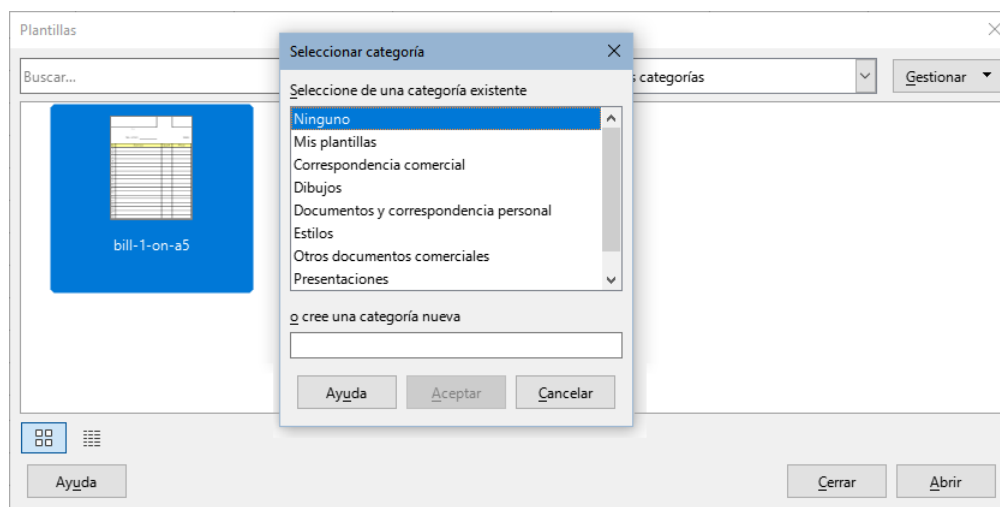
Plantillas

Buscar...

s categorías

Gestionar

bill-1-on-a5

Seleccionar categoría

Seleccione de una categoría existente

Ninguno
Mis plantillas
Correspondencia comercial
Dibujos
Documentos y correspondencia personal
Estilos
Otros documentos comerciales
Presentaciones

o cree una categoría nueva

Ayuda
Aceptar
Cancelar

Ayuda

Cerrar
Abrir